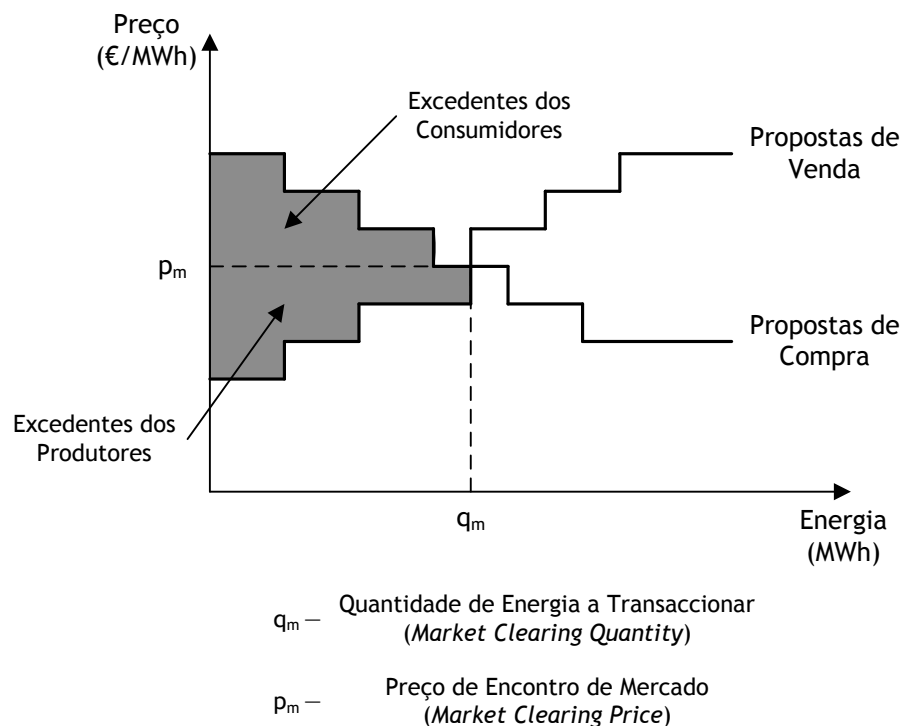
Preço
(€/MWh)

Excedentes dos Consumidores

Propostas de Venda

$p_m$

Propostas de Compra

Excedentes dos Produtores

$q_m$

Energia
(MWh)

$q_m$ — Quantidade de Energia a Transaccionar
(*Market Clearing Quantity*)

$p_m$ — Preço de Encontro de Mercado
(*Market Clearing Price*)